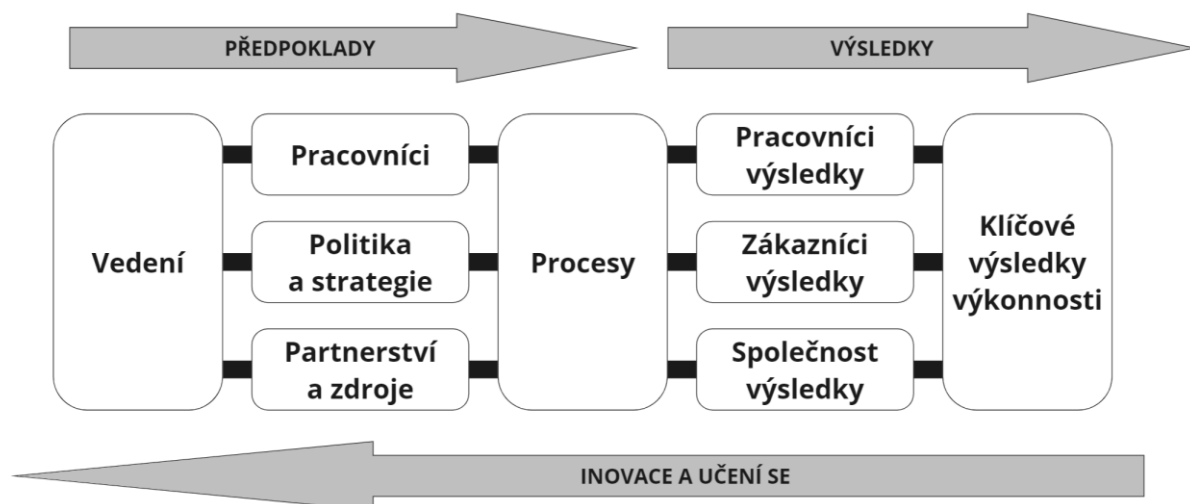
PŘEDPOKLADY

VÝSLEDKY

Vedení

Pracovníci

Politika a strategie

Partnerství a zdroje

Procesy

Pracovníci výsledky

Zákazníci výsledky

Společnost výsledky

Klíčové výsledky výkonnosti

INOVACE A UČENÍ SE